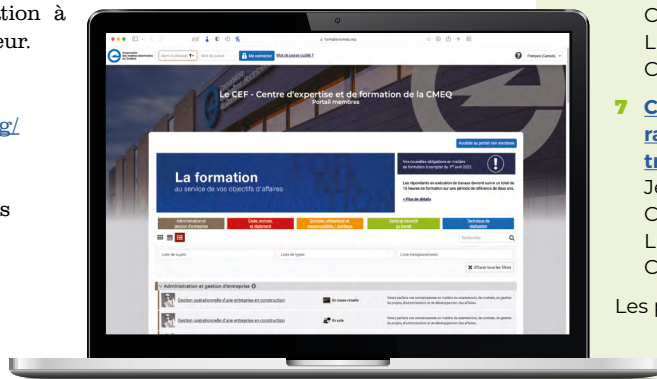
tion à
eur.

g/

s

Le CEF - Centre d'expertise et de formation de la CMEQ
Portail membres

Accéder au portail non membre

La formation
au service de vos objectifs d'affaires

Vos nouvelles obligations en matière de formation à compter du 1er avril 2022

Plus de détails

Administration et gestion d'entreprise

Code, normes et règlement

Contrats, obligations et responsabilités juridiques

Santé et sécurité au travail

Techniques de réalisation

Rechercher

Liste de sujets

Liste de types

Liste d'emplacements

Effacer tous les filtres

Administration et gestion d'entreprise

Gestion opérationnelle d'une entreprise en construction

En classe virtuelle

Gestion opérationnelle d'une entreprise en construction

En salle

Français (Canada)

C
L
C

7 C
ra
tr
Je
C
L
C

Les p